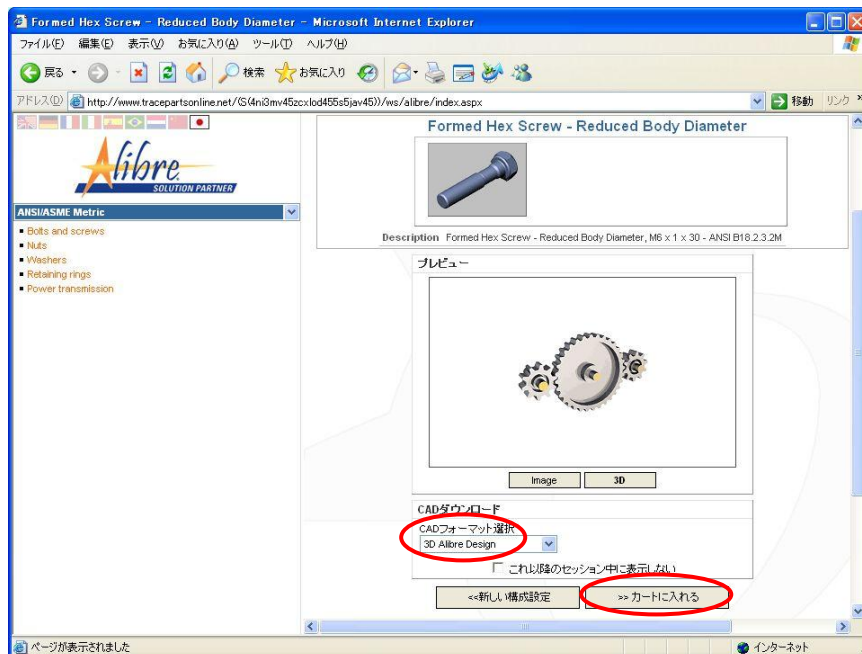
Formed Hex Screw - Reduced Body Diameter - Microsoft Internet Explorer

ファイル(F) 編集(E) 表示(V) お気に入り(A) ツール(T) ヘルプ(H)

戻る 検索 お気に入り

アドレス(D) http://www.tracepartsonline.net/(S(4ni3mv45zcxlod455s5jav45))/ws/alibre/index.aspx 移動 リンク

Alibre SOLUTION PARTNER

ANSI/ASME Metric

- Bolts and screws
- Nuts
- Washers
- Retaining rings
- Power transmission

Formed Hex Screw - Reduced Body Diameter

Description Formed Hex Screw - Reduced Body Diameter, M6 x 1 x 30 - ANSI B18.2.3.2M

プレビュー

Image 3D

CADダウンロード

CADフォーマット選択

3D Alibre Design

これ以降のセッション中に表示しない

<<新しい構成設定 >> カートに入れる

ページが表示されました インターネット